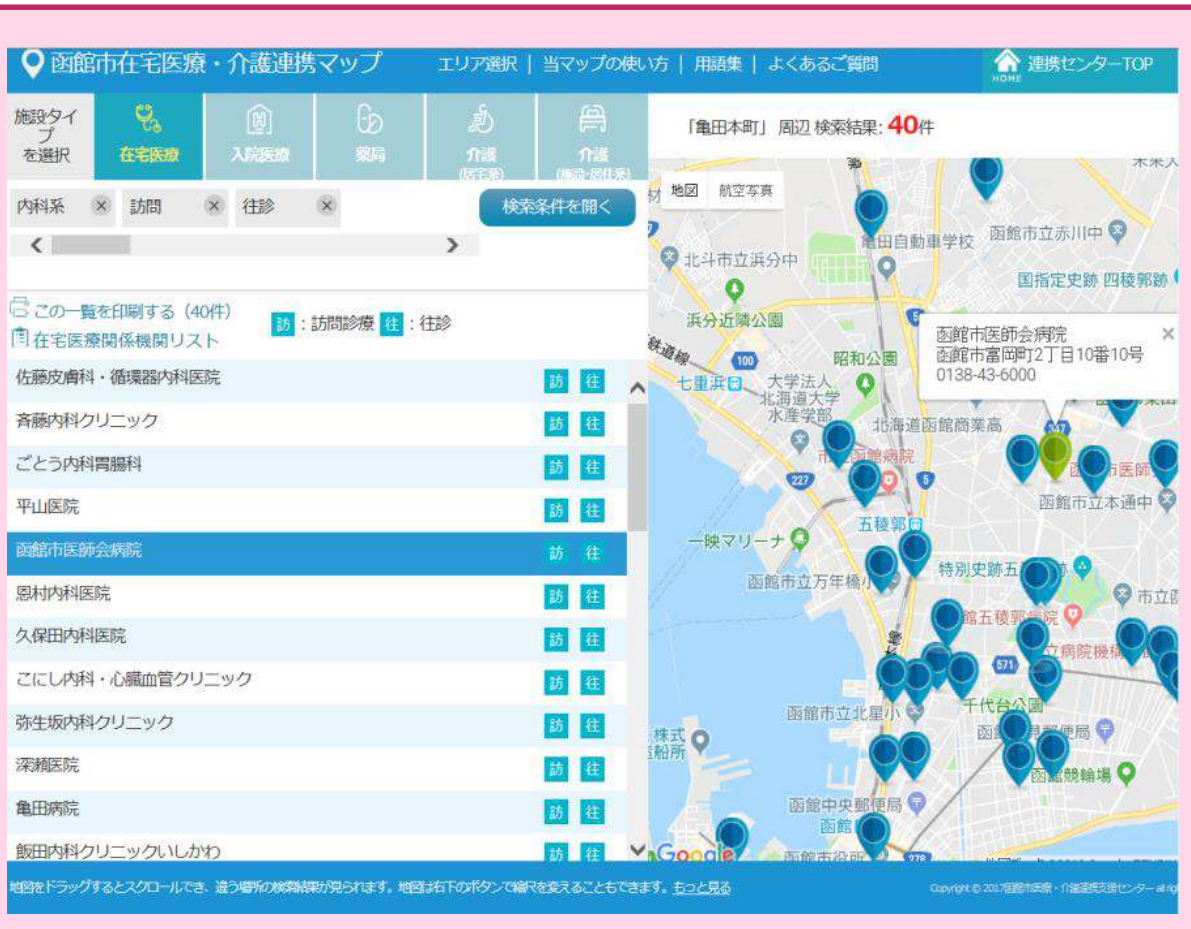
函館市在宅医療・介護連携マップ
エリア選択 | 当マップの使い方 | 用語集 | よくあるご質問
連携センターTOP
HOME

施設タイプを選択
在宅医療
入院医療
薬局
介護 (居宅系)
介護 (施設・居住系)

内科系 × 訪問 × 往診 ×
検索条件を開く

この一覧を印刷する（40件）
在宅医療関係機関リスト
訪：訪問診療 往：往診

| | |
|---|---|
| 佐藤皮膚科・循環器内科医院 | 訪 往 |
| 斉藤内科クリニック | 訪 往 |
| ごとう内科胃腸科 | 訪 往 |
| 平山医院 | 訪 往 |
| 函館市医師会病院 | 訪 往 |
| 恩村内科医院 | 訪 往 |
| 久保田内科医院 | 訪 往 |
| こにし内科・心臓血管クリニック | 訪 往 |
| 弥生坂内科クリニック | 訪 往 |
| 深瀬医院 | 訪 往 |
| 亀田病院 | 訪 往 |
| 飯田内科クリニックいしかわ | 訪 往 |

「亀田本町」周辺 検索結果: 40件

地図 航空写真

函館市医師会病院
函館市富岡町2丁目10番10号
0138-43-6000

亀田自動車学校
函館市立赤川中
北斗市立浜分中
国指定史跡 四稜郭跡
浜分近隣公園
昭和公園
七重浜
大学法人 北海道大学 水産学部
北海道函館商業高
市立函館病院
函館市立本通中
五稜郭
一映マリーナ
函館市立万年橋小
特別史跡五
市立函
函館五稜郭病院
立病院機構
千代台公園
函館市立北星小
函館競輪場
函館中央郵便局
函館
函館市役所
Google

地図をドラッグするとスクロールでき、違う場所の検索結果が見られます。地図は右下のボタンで縮尺を変えることもできます。もっと見る
Copyright © 2017函館市医療・介護連携支援センター all rights reserved.